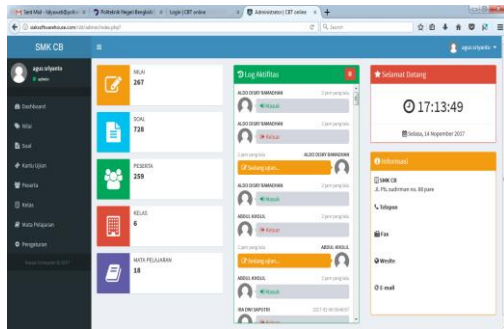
Sent Mail - tiktyasek@poli... × | Politeknik Negeri Bengkalis × | Login | CBT online × | Administrator | CBT online × | +

smksoftwarebox.com/cbt/admin/index.php?

Search

SMK CB

agus setyanto

agus setyanto
admin

Dashboard
Nilai
Soal
Kartu Ujian
Peserta
Kelas
Mata Pelajaran
Pengaturan

NILAI
267

SOAL
728

PESERTA
259

KELAS
6

MATA PELAJARAN
18

Log Aktifitas

ALDO DEDY RAMADHAN
Masuk

ALDO DEDY RAMADHAN
Keluar

ALDO DEDY RAMADHAN
Sedang ujian...

ABDUL KHOLIL
Masuk

ABDUL KHOLIL
Keluar

ABDUL KHOLIL
Sedang ujian...

ALDO DEDY RAMADHAN
Masuk

IRA DWI SAPUTRI

Selamat Datang

17:13:49

Selasa, 14 November 2017

Informasi

SMK CB
Jl. Pb. sudirman no. 88 pare

Telepon

Fax

Website

E-mail